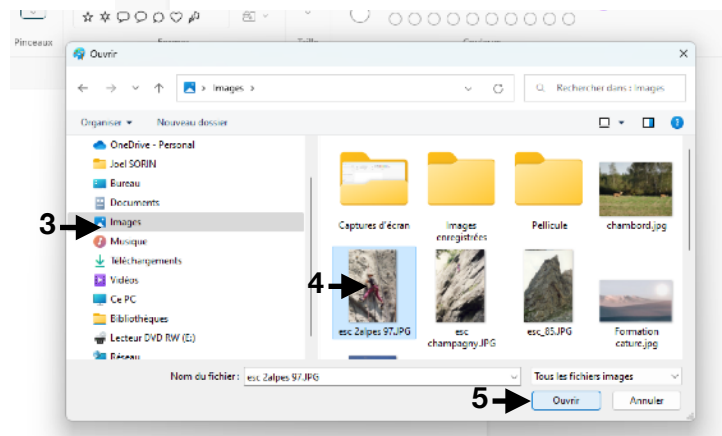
Pinceaux

Formes

Taille

Couleurs

Ouvrir

Images >

Rechercher dans : Images

Organiser ▾

Nouveau dossier

OneDrive - Personal

Joel SORIN

Bureau

Documents

3

Images

Musique

Téléchargements

Vidéos

Ce PC

Bibliothèques

Lecteur DVD RW (E:)

Réseau

Captures d'écran

Images enregistrées

Pellicule

chambord.jpg

4

esc 2alpes 97.JPG

esc champagny.JPG

esc_85.JPG

Formation cature.jpg

Nom du fichier :

esc 2alpes 97.JPG

Tous les fichiers images

5

Ouvrir

Annuler